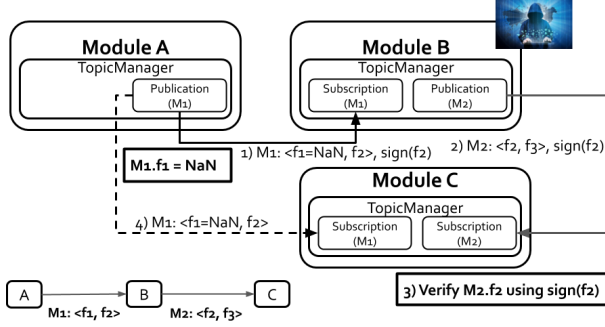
Module A

TopicManager

Publication (M1)

Module B

TopicManager

Subscription (M1)

Publication (M2)

1) M1: <f1=NaN, f2>, sign(f2)

2) M2: <f2, f3>, sign(f2)

M1.f1 = NaN

Module C

TopicManager

4) M1: <f1=NaN, f2>

Subscription (M1)

Subscription (M2)

A

B

C

M1: <f1, f2>

M2: <f2, f3>

3) Verify M2.f2 using sign(f2)